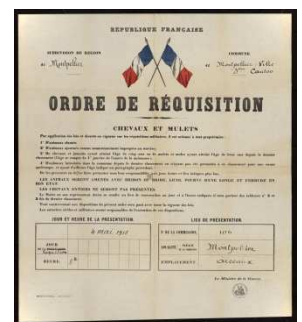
RÉPUBLIQUE FRANÇAISE

SUBDIVISION DE RÉGION
de Montpellier

COMMUNE
de Montpellier Ville 3me Canton

ORDRE DE RÉQUISITION

CHEVAUX ET MULETS

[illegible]

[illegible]

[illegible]

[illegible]

JOUR ET HEURE DE LA PRÉSENTATION

LIEU DE PRÉSENTATION

| DATE | 4 MAI 1911 |
|---|---|
| HEURE | 8h |

| N° DE LA COMMISSION | 10 |
|---|---|
| | Montpellier |
| EMPLACEMENT | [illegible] |

Le Ministre de la Guerre